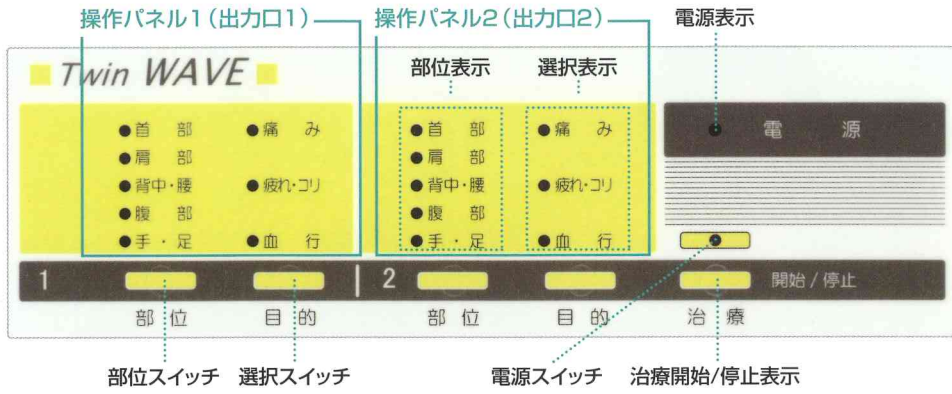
操作パネル1（出力口1）　操作パネル2（出力口2）　電源表示

Twin WAVE

部位表示　選択表示

●首　部　●痛　み
●肩　部
●背中・腰　●疲れ・コリ
●腹　部
●手・足　●血　行

●首　部　●痛　み
●肩　部
●背中・腰　●疲れ・コリ
●腹　部
●手・足　●血　行

電　源

1　部位　目的

2　部位　目的

開始 / 停止
治療

部位スイッチ　選択スイッチ　電源スイッチ　治療開始/停止表示